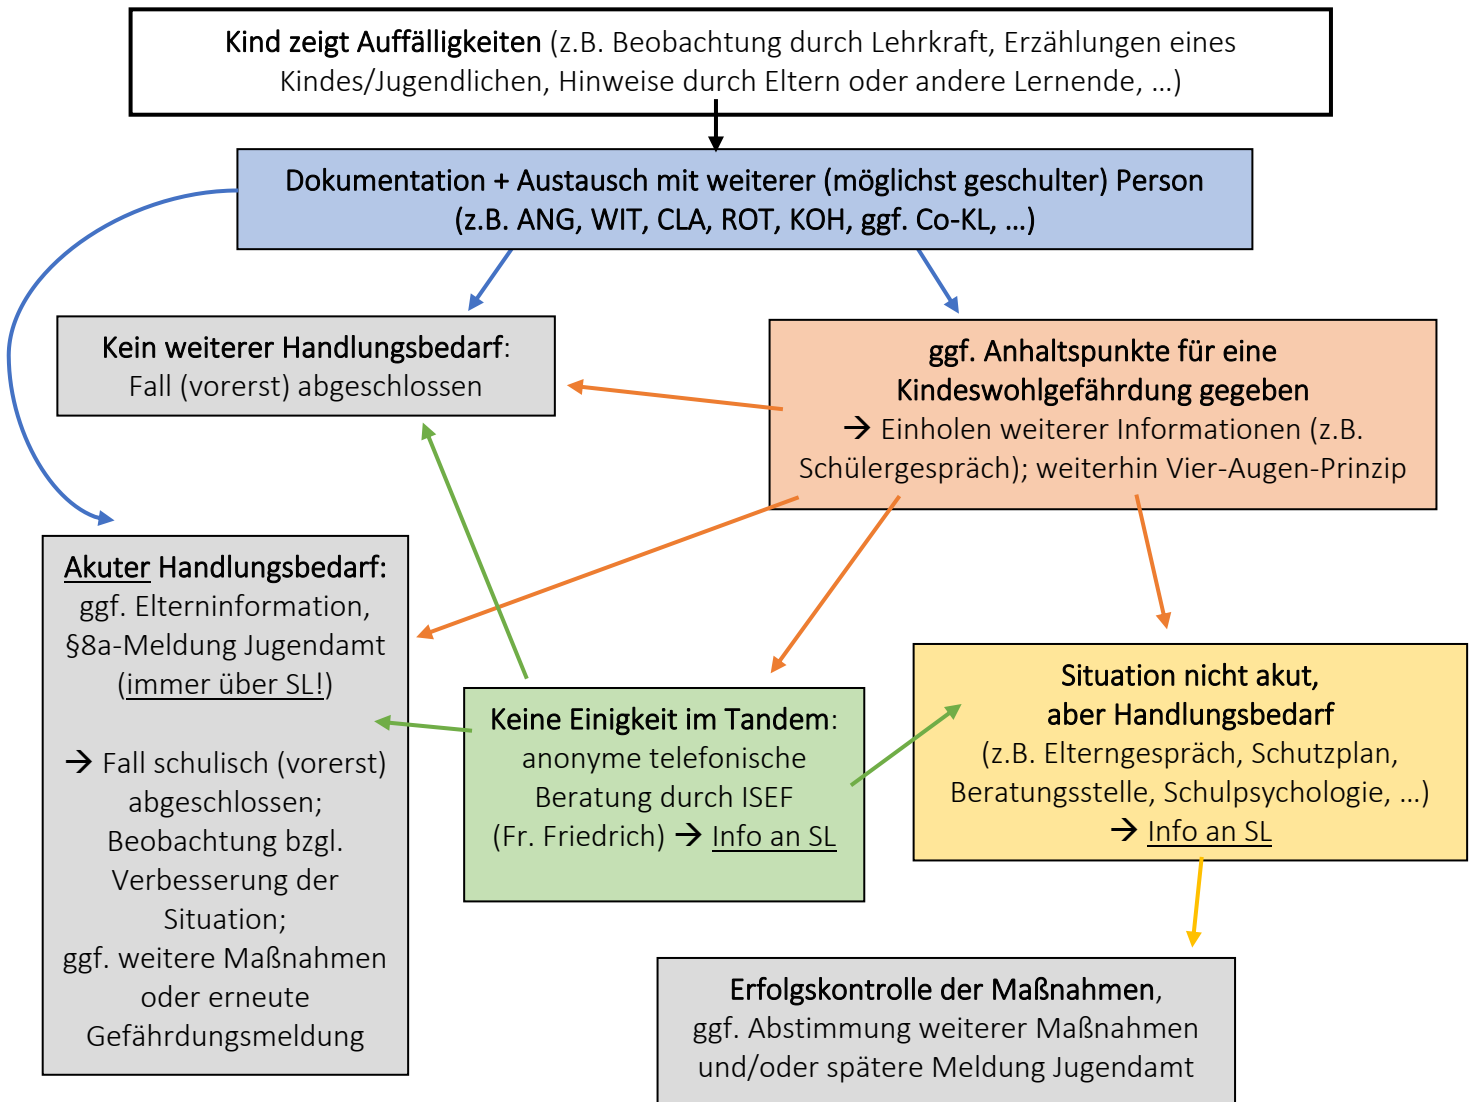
Kind zeigt Auffälligkeiten (z.B. Beobachtung durch Lehrkraft, Erzählungen eines Kindes/Jugendlichen, Hinweise durch Eltern oder andere Lernende, …)

Dokumentation + Austausch mit weiterer (möglichst geschulter) Person (z.B. ANG, WIT, CLA, ROT, KOH, ggf. Co-KL, …)

Kein weiterer Handlungsbedarf: Fall (vorerst) abgeschlossen

ggf. Anhaltspunkte für eine Kindeswohlgefährdung gegeben
→ Einholen weiterer Informationen (z.B. Schülergespräch); weiterhin Vier-Augen-Prinzip

Akuter Handlungsbedarf: ggf. Elterninformation, §8a-Meldung Jugendamt (immer über SL!)

→ Fall schulisch (vorerst) abgeschlossen; Beobachtung bzgl. Verbesserung der Situation; ggf. weitere Maßnahmen oder erneute Gefährdungsmeldung

Keine Einigkeit im Tandem: anonyme telefonische Beratung durch ISEF (Fr. Friedrich) → Info an SL

Situation nicht akut, aber Handlungsbedarf
(z.B. Elterngespräch, Schutzplan, Beratungsstelle, Schulpsychologie, …)
→ Info an SL

Erfolgskontrolle der Maßnahmen, ggf. Abstimmung weiterer Maßnahmen und/oder spätere Meldung Jugendamt